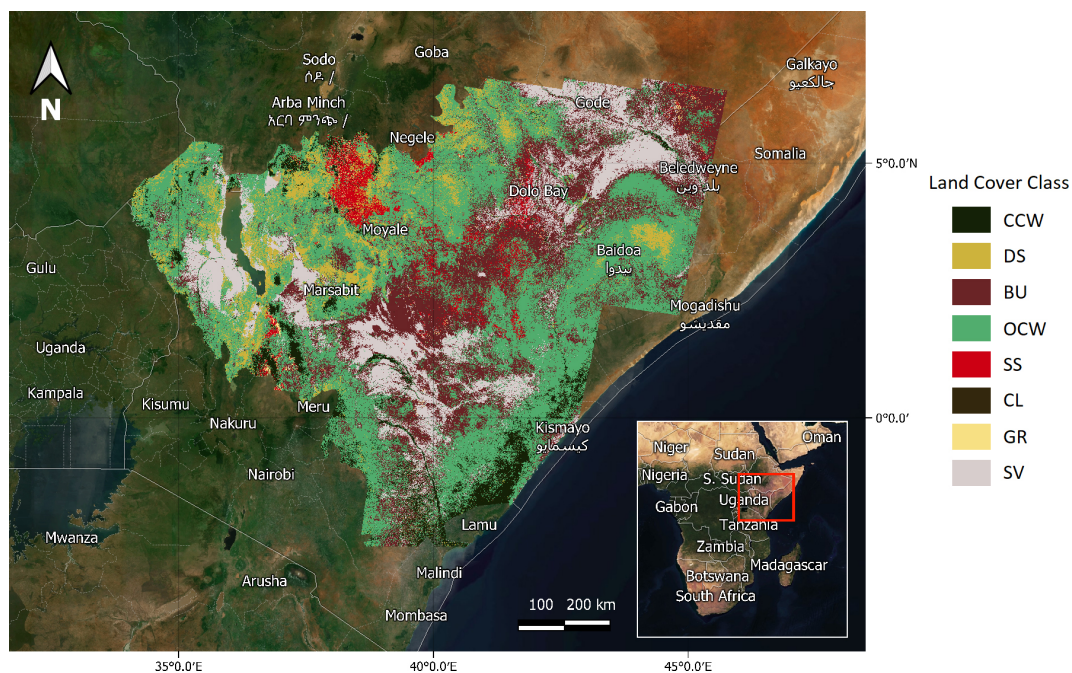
N

Sodo
ሶዶ /
Goba
Arba Minch
አርባ ምንጭ /
Negele
Gode
Galkayo
جالكعيو
Beledweyne
بلدوين
Somalia
Dolo Bay
Moyale
Baidoa
بيدوا
Marsabit
Gulu
Uganda
Mogadishu
مقديشو
Kampala
Kisumu
Nakuru
Meru
Kismayo
كيسمايو
Nairobi
Lamu
Mwanza
Malindi
Arusha
Mombasa

Niger
Sudan
Oman
Nigeria
S. Sudan
Uganda
Gabon
Tanzania
Zambia
Madagascar
Botswana
South Africa

100 200 km

5°0.0′N
0°0.0′
35°0.0′E
40°0.0′E
45°0.0′E

Land Cover Class
CCW
DS
BU
OCW
SS
CL
GR
SV